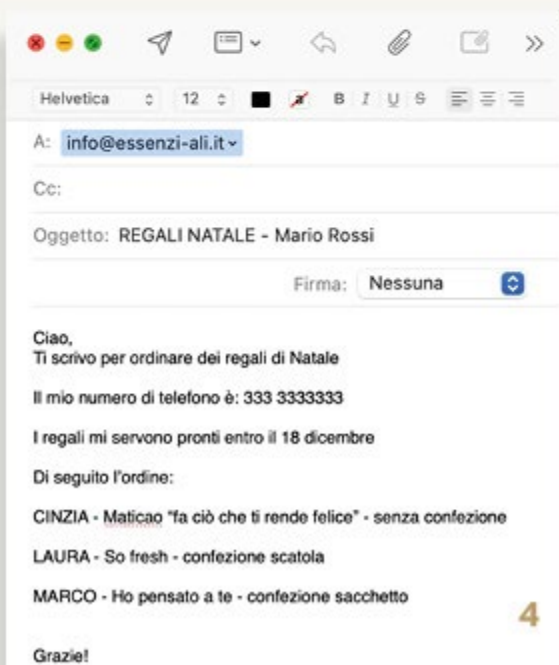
Helvetica 12

A: info@essenzi-ali.it

Cc:

Oggetto: REGALI NATALE - Mario Rossi

Firma: Nessuna

Ciao,
Ti scrivo per ordinare dei regali di Natale

Il mio numero di telefono è: 333 3333333

I regali mi servono pronti entro il 18 dicembre

Di seguito l'ordine:

CINZIA - Maticao "fa ciò che ti rende felice" - senza confezione

LAURA - So fresh - confezione scatola

MARCO - Ho pensato a te - confezione sacchetto

4

Grazie!